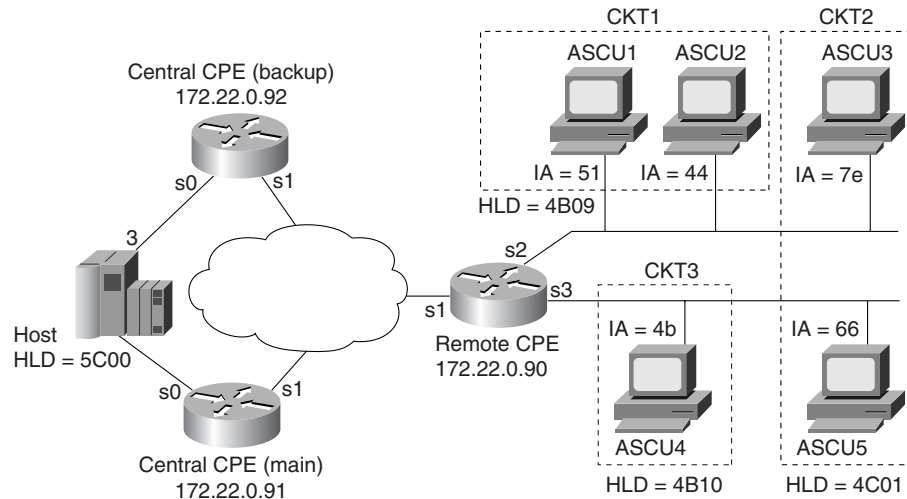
CKT1

CKT2

ASCU1

ASCU2

ASCU3

Central CPE (backup)
172.22.0.92

s0

s1

IA = 51

IA = 44

IA = 7e

HLD = 4B09

3

s2

CKT3

s1

s3

IA = 4b

IA = 66

Host
HLD = 5C00

Remote CPE
172.22.0.90

s0

s1

ASCU4

ASCU5

Central CPE (main)
172.22.0.91

HLD = 4B10

HLD = 4C01